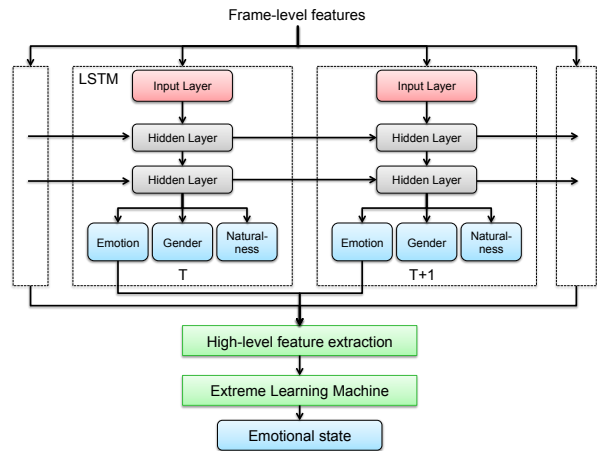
Frame-level features

LSTM

Input Layer

Hidden Layer

Hidden Layer

Emotion

Gender

Naturalness

T

Input Layer

Hidden Layer

Hidden Layer

Emotion

Gender

Naturalness

T+1

High-level feature extraction

Extreme Learning Machine

Emotional state